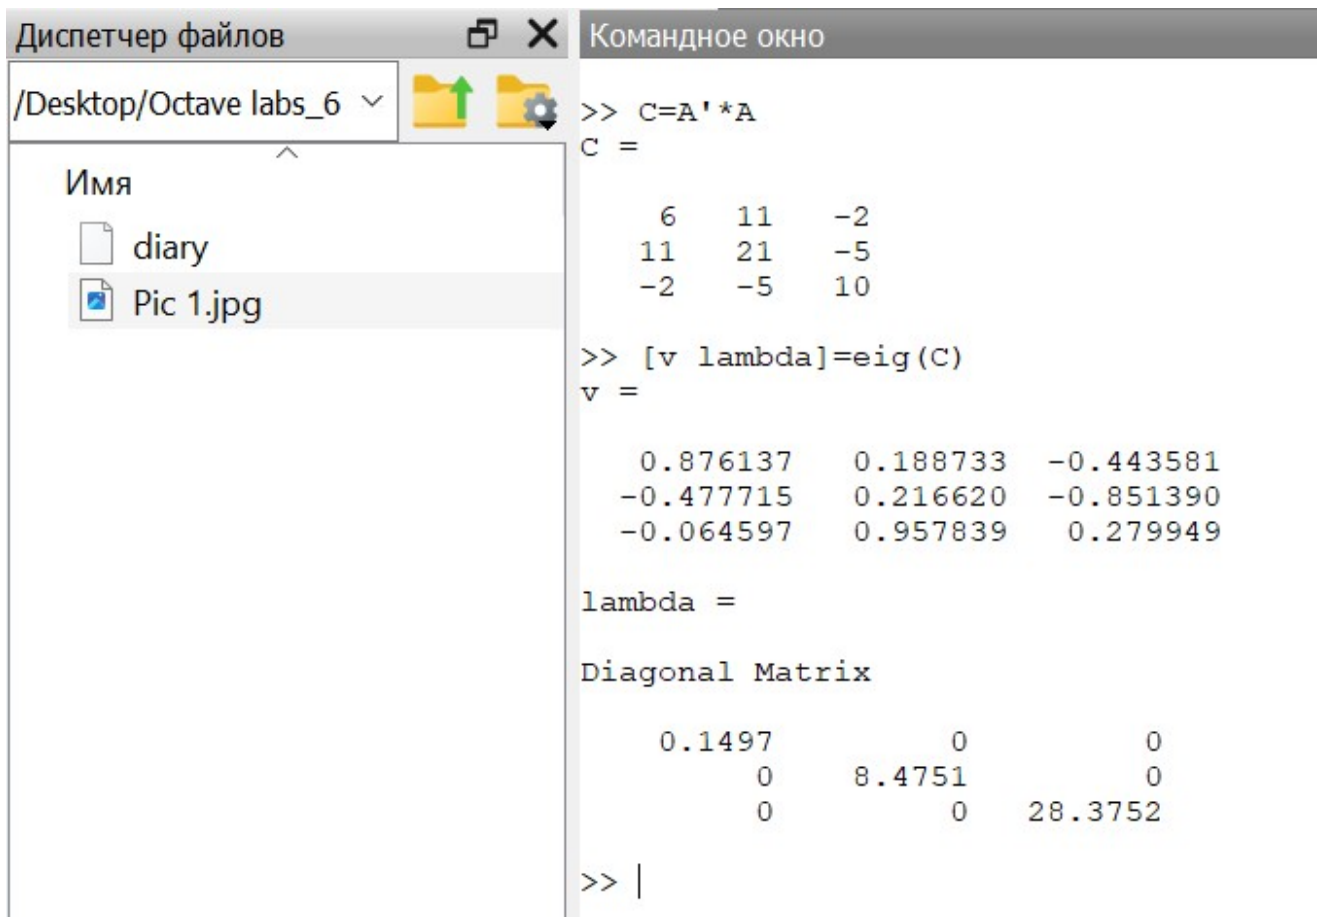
Диспетчер файлов

/Desktop/Octave labs_6

Имя

diary

Pic 1.jpg

Командное окно

>> C=A'*A
C =

| 6 | 11 | -2 |
|---|---|---|
| 11 | 21 | -5 |
| -2 | -5 | 10 |

>> [v lambda]=eig(C)
v =

| 0.876137 | 0.188733 | -0.443581 |
|---|---|---|
| -0.477715 | 0.216620 | -0.851390 |
| -0.064597 | 0.957839 | 0.279949 |

lambda =

Diagonal Matrix

| 0.1497 | 0 | 0 |
|---|---|---|
| 0 | 8.4751 | 0 |
| 0 | 0 | 28.3752 |

>>